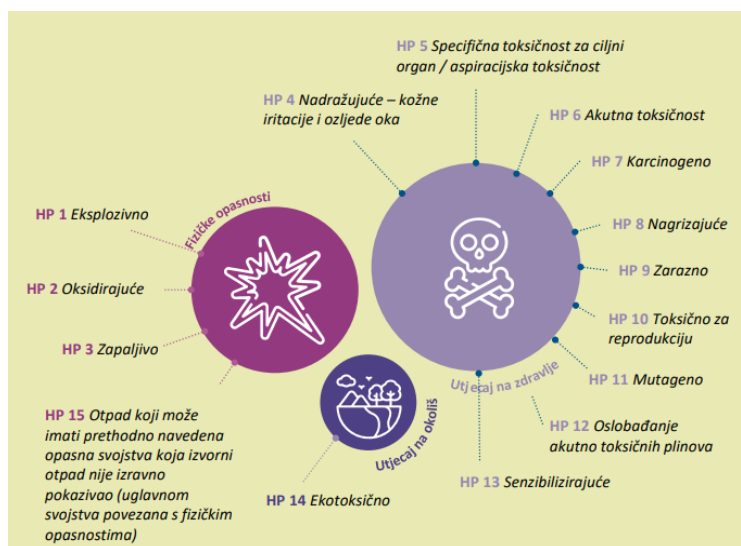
HP 5 Specifična toksičnost za ciljni organ / aspiracijska toksičnost

HP 4 Nadražujuće – kožne iritacije i ozljede oka

HP 6 Akutna toksičnost

HP 7 Karcinogeno

Fizičke opasnosti

HP 1 Eksplozivno

HP 8 Nagrizajuće

HP 2 Oksidirajuće

HP 9 Zarazno

HP 10 Toksično za reprodukciju

HP 3 Zapaljivo

Utjecaj na zdravlje

HP 11 Mutageno

Utjecaj na okoliš

HP 15 Otpad koji može imati prethodno navedena opasna svojstva koja izvorni otpad nije izravno pokazivao (uglavnom svojstva povezana s fizičkim opasnostima)

HP 12 Oslobađanje akutno toksičnih plinova

HP 14 Ekotoksično

HP 13 Senzibilizirajuće